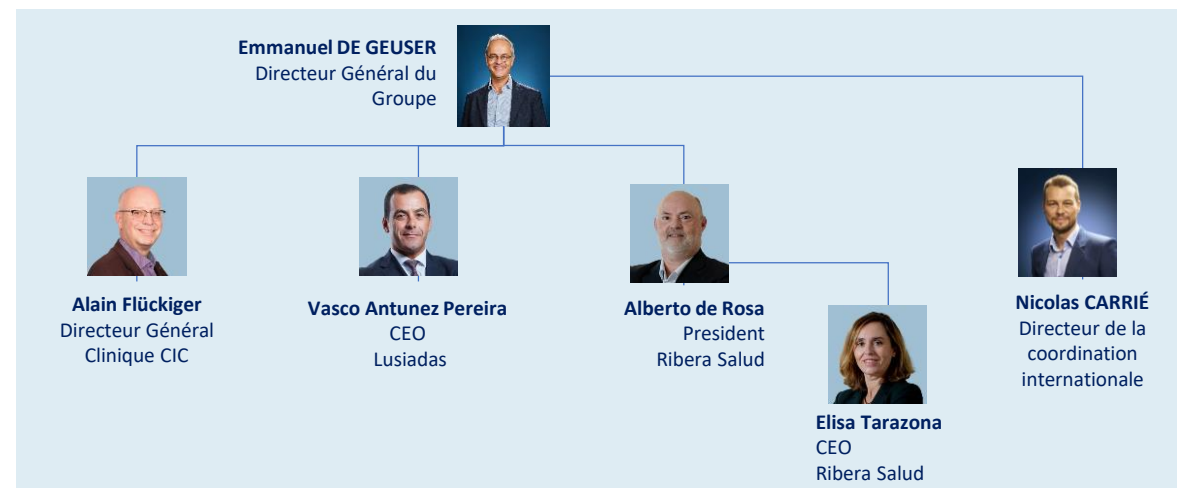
**Emmanuel DE GEUSER**
Directeur Général du Groupe

**Alain Flückiger**
Directeur Général
Clinique CIC

**Vasco Antunez Pereira**
CEO
Lusiadas

**Alberto de Rosa**
President
Ribera Salud

**Elisa Tarazona**
CEO
Ribera Salud

**Nicolas CARRIÉ**
Directeur de la coordination internationale